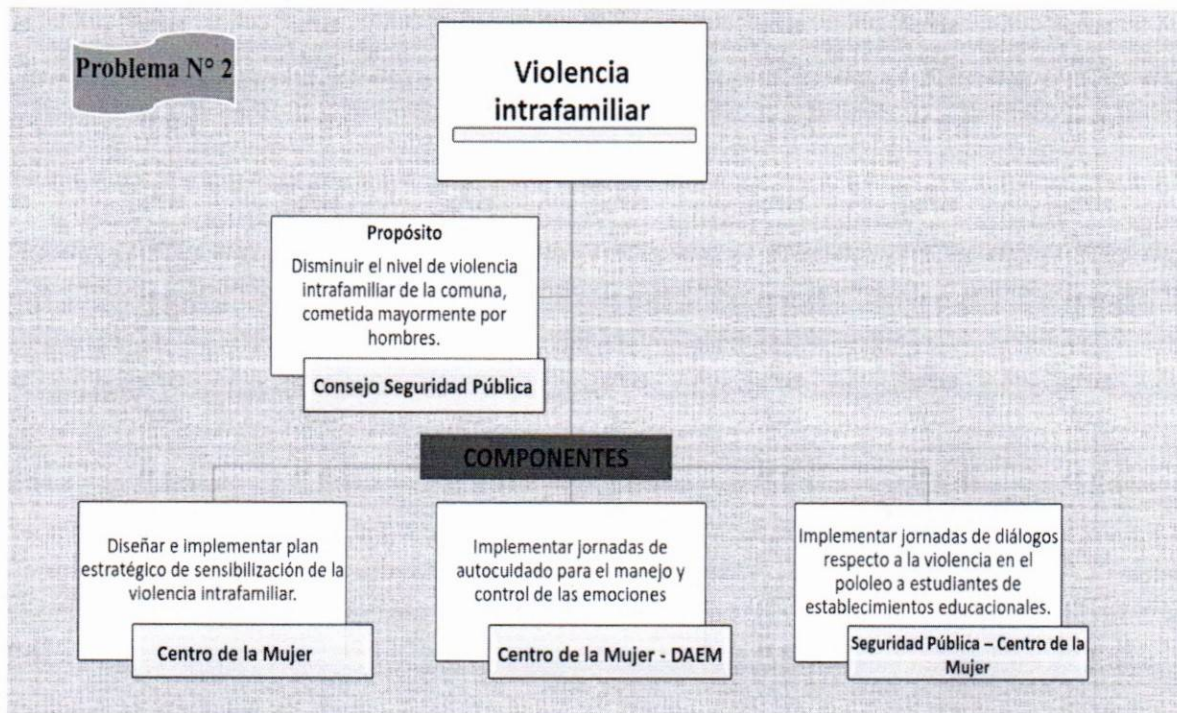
Problema N° 2

Violencia intrafamiliar

Propósito

Disminuir el nivel de violencia intrafamiliar de la comuna, cometida mayormente por hombres.

Consejo Seguridad Pública

COMPONENTES

Diseñar e implementar plan estratégico de sensibilización de la violencia intrafamiliar.

Centro de la Mujer

Implementar jornadas de autocuidado para el manejo y control de las emociones

Centro de la Mujer - DAEM

Implementar jornadas de diálogos respecto a la violencia en el pololeo a estudiantes de establecimientos educacionales.

Seguridad Pública – Centro de la Mujer